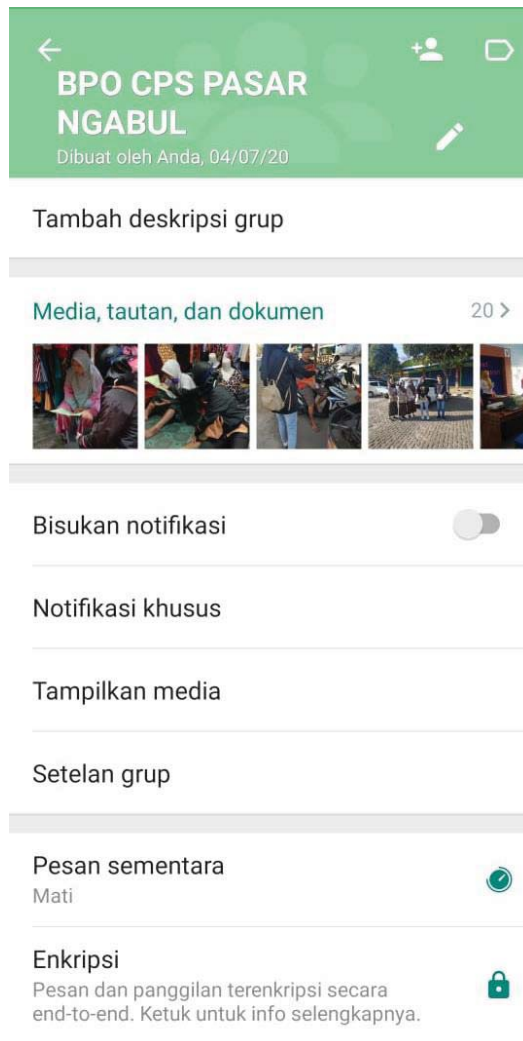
BPO CPS PASAR NGABUL
Dibuat oleh Anda, 04/07/20

Tambah deskripsi grup

Media, tautan, dan dokumen
20 >

Bisukan notifikasi

Notifikasi khusus

Tampilkan media

Setelan grup

Pesan sementara
Mati

Enkripsi
Pesan dan panggilan terenkripsi secara end-to-end. Ketuk untuk info selengkapnya.